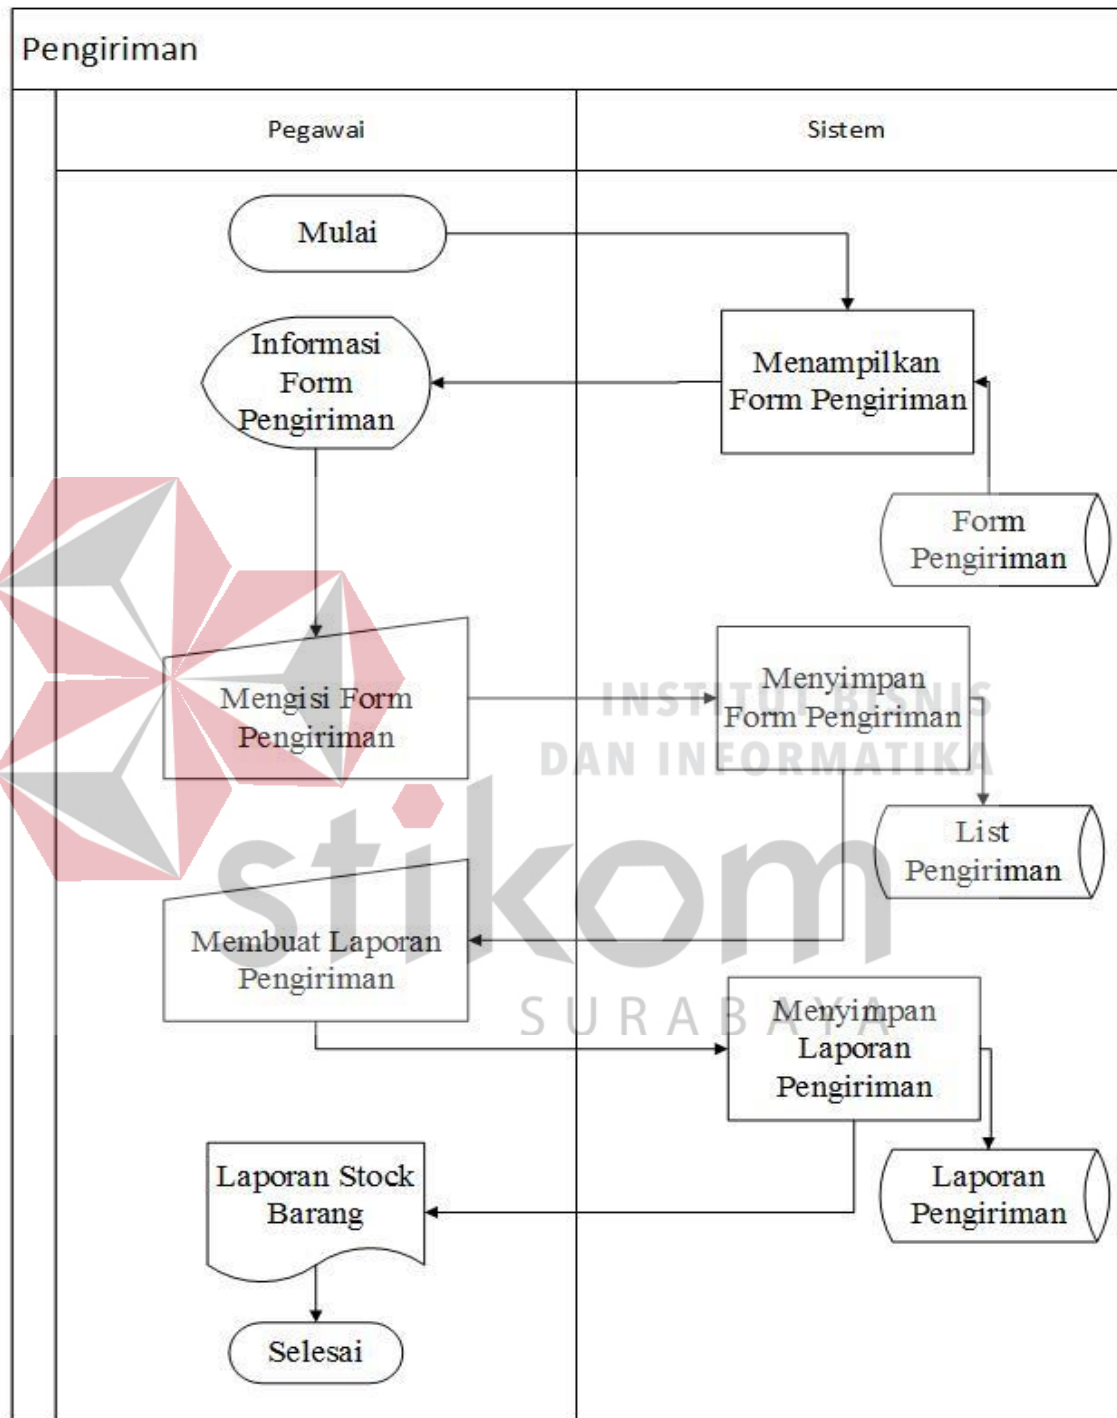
Pengiriman

Pegawai

Sistem

Mulai

Menampilkan Form Pengiriman

Informasi Form Pengiriman

Form Pengiriman

Mengisi Form Pengiriman

Menyimpan Form Pengiriman

INSTITUT BISNIS DAN INFORMATIKA

List Pengiriman

stikom

Membuat Laporan Pengiriman

SURABAYA

Menyimpan Laporan Pengiriman

Laporan Stock Barang

Laporan Pengiriman

Selesai